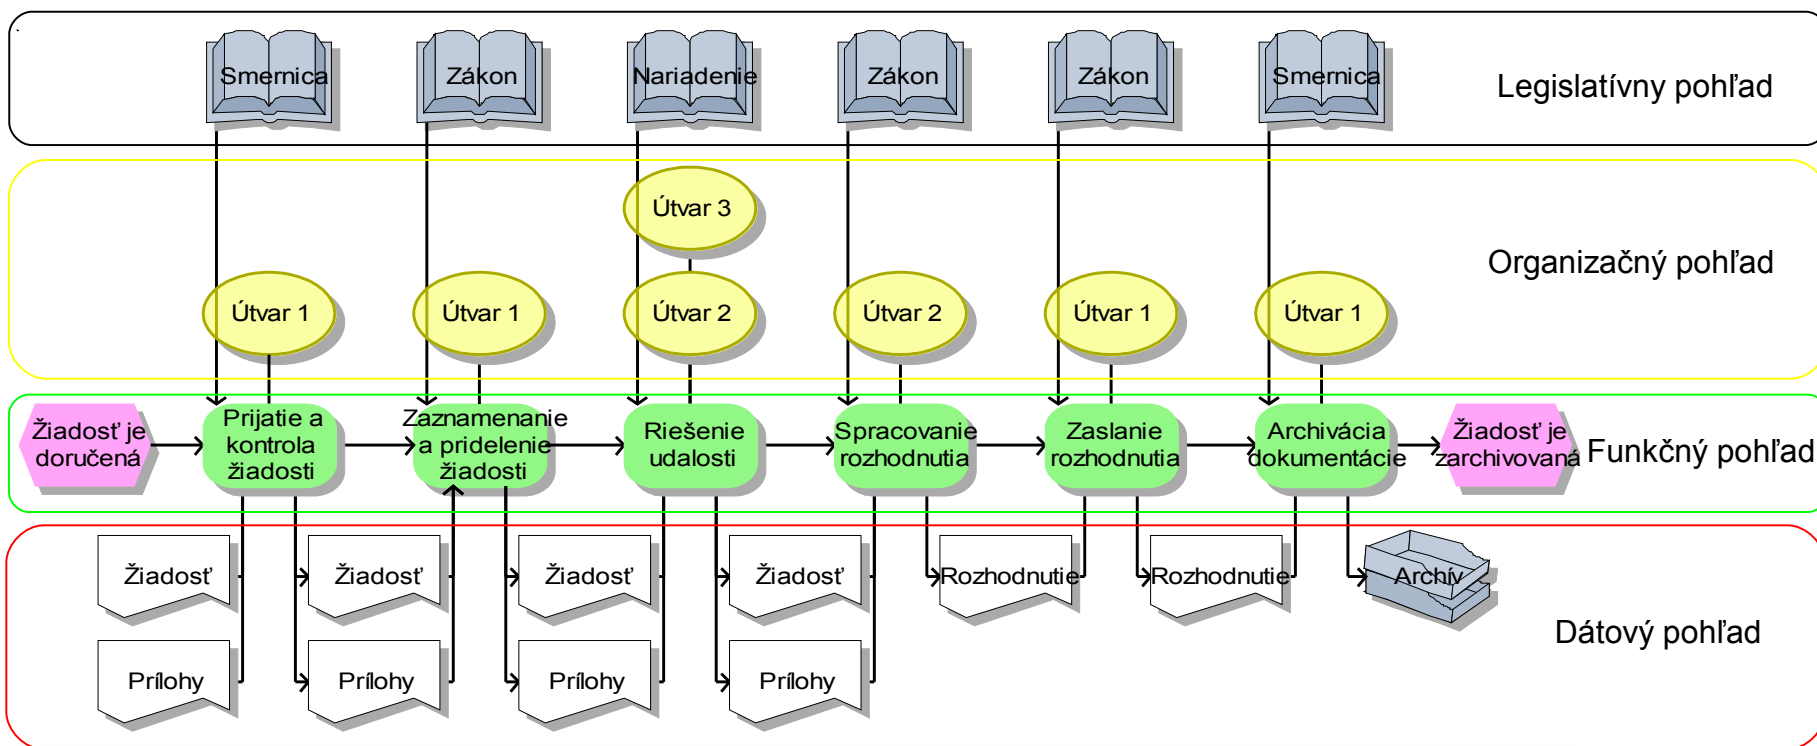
Smernica Zákon Nariadenie Zákon Zákon Smernica

Legislatívny pohľad

Útvar 3

Organizačný pohľad

Útvar 1 Útvar 1 Útvar 2 Útvar 2 Útvar 1 Útvar 1

Žiadosť je doručená

Prijatie a kontrola žiadosti

Zaznamenanie a pridelenie žiadosti

Riešenie udalosti

Spracovanie rozhodnutia

Zaslanie rozhodnutia

Archivácia dokumentácie

Žiadosť je zarchivovaná

Funkčný pohľad

Žiadosť Žiadosť Žiadosť Žiadosť Rozhodnutie Rozhodnutie Archív

Prílohy Prílohy Prílohy Prílohy

Dátový pohľad